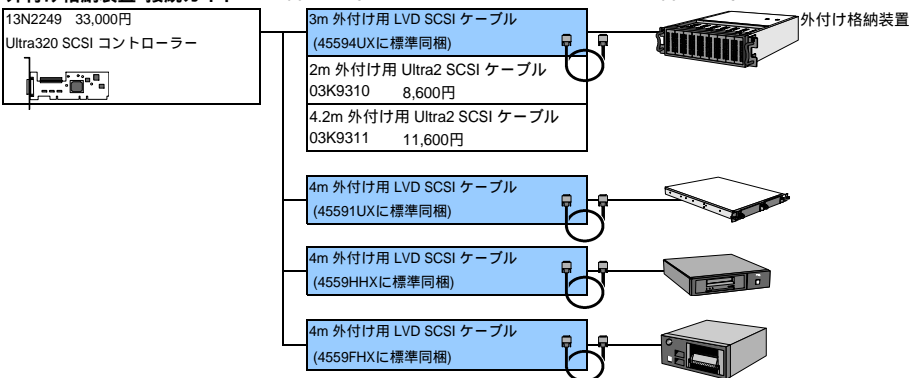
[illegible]

13N2249 33,000円
Ultra320 SCSI コントローラー

3m 外付け用 LVD SCSI ケーブル
(45594UXに標準同梱)

2m 外付け用 Ultra2 SCSI ケーブル
03K9310 8,600円

4.2m 外付け用 Ultra2 SCSI ケーブル
03K9311 11,600円

外付け格納装置

4m 外付け用 LVD SCSI ケーブル
(45591UXに標準同梱)

4m 外付け用 LVD SCSI ケーブル
(4559HHXに標準同梱)

4m 外付け用 LVD SCSI ケーブル
(4559FHXに標準同梱)